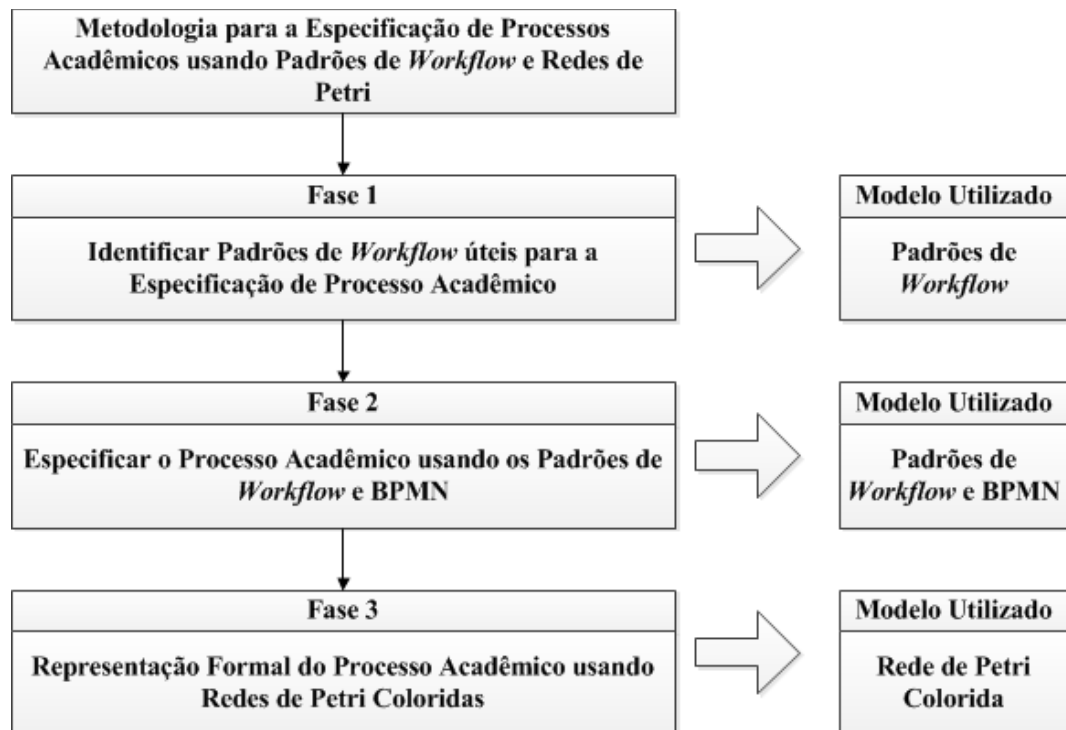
Metodologia para a Especificação de Processos Acadêmicos usando Padrões de *Workflow* e Redes de Petri

Fase 1

Identificar Padrões de *Workflow* úteis para a Especificação de Processo Acadêmico

Modelo Utilizado

Padrões de *Workflow*

Fase 2

Especificar o Processo Acadêmico usando os Padrões de *Workflow* e BPMN

Modelo Utilizado

Padrões de *Workflow* e BPMN

Fase 3

Representação Formal do Processo Acadêmico usando Redes de Petri Coloridas

Modelo Utilizado

Rede de Petri Colorida